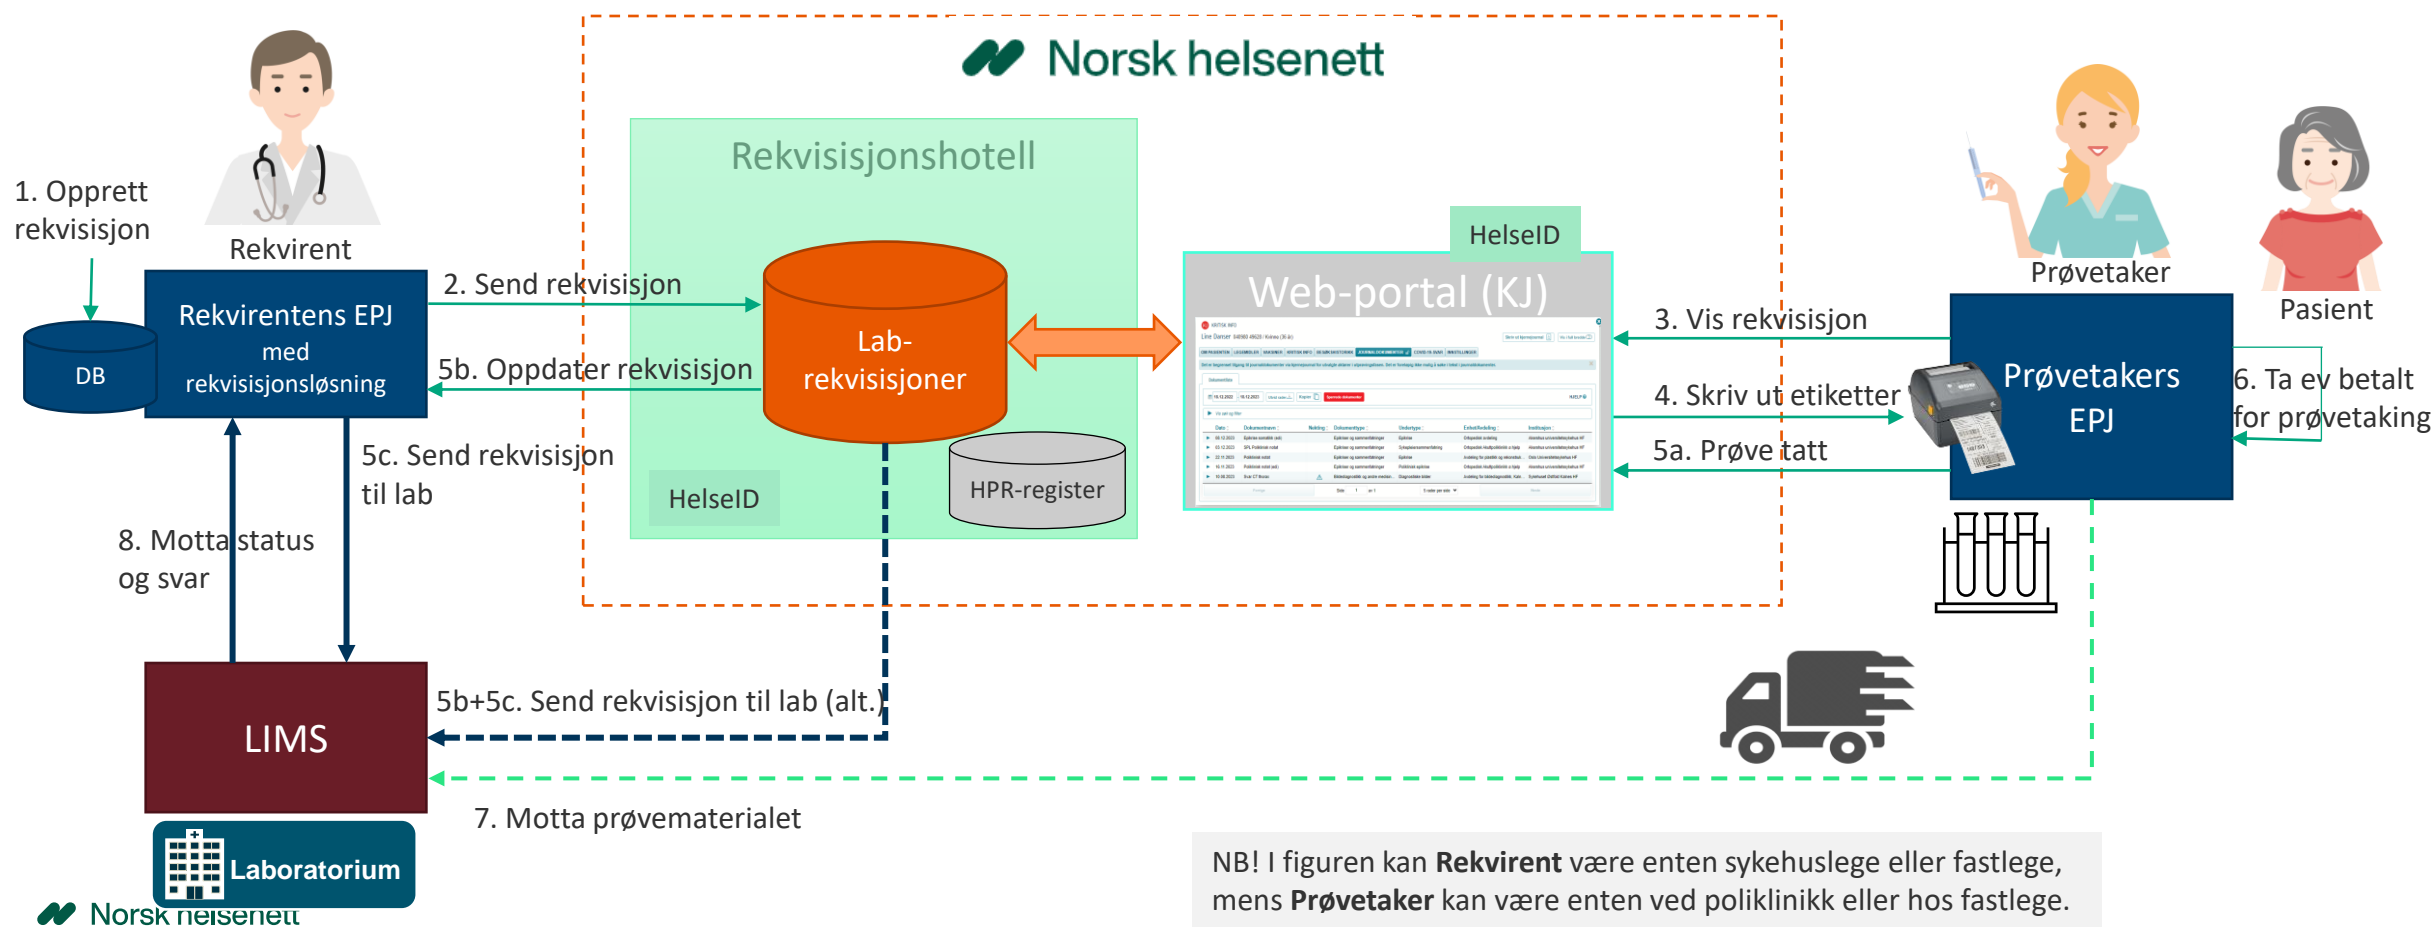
Norsk helsenett

1. Opprett rekvisisjon

Rekvirent

Rekvirentens EPJ med rekvisisjonsløsning

DB

2. Send rekvisisjon

5b. Oppdater rekvisisjon

5c. Send rekvisisjon til lab

8. Motta status og svar

Rekvisisjonshotell

Lab-rekvisisjoner

HelseID

HPR-register

HelseID

Web-portal (KJ)

3. Vis rekvisisjon

4. Skriv ut etiketter

5a. Prøve tatt

Prøvetaker

Pasient

Prøvetakers EPJ

6. Ta ev betalt for prøvetaking

LIMS

5b+5c. Send rekvisisjon til lab (alt.)

7. Motta prøvematerialet

Laboratorium

Norsk helsenett

NB! I figuren kan **Rekvirent** være enten sykehuslege eller fastlege, mens **Prøvetaker** kan være enten ved poliklinikk eller hos fastlege.